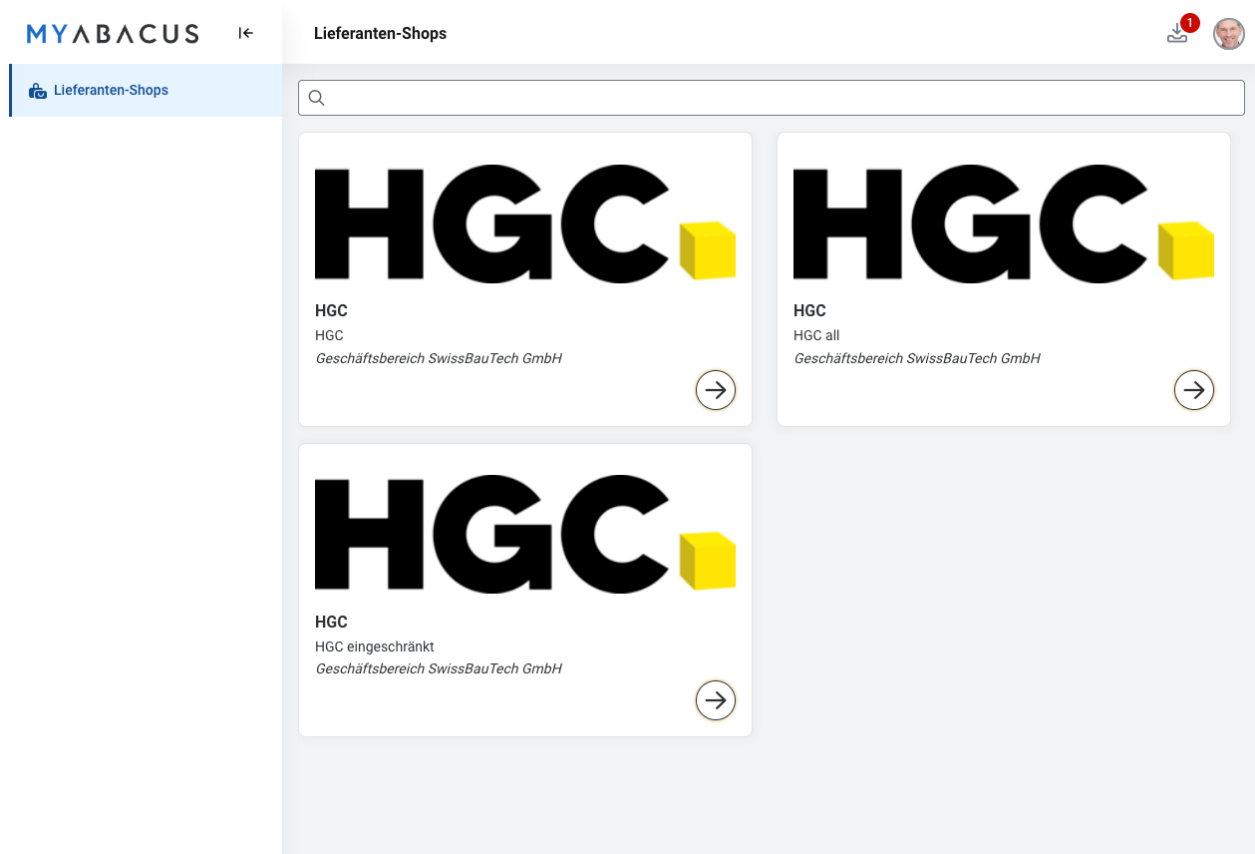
MYABACUS

Lieferanten-Shops

Lieferanten-Shops

1

HGC

HGC

HGC

Geschäftsbereich SwissBauTech GmbH

HGC

HGC

HGC all

Geschäftsbereich SwissBauTech GmbH

HGC

HGC

HGC eingeschränkt

Geschäftsbereich SwissBauTech GmbH